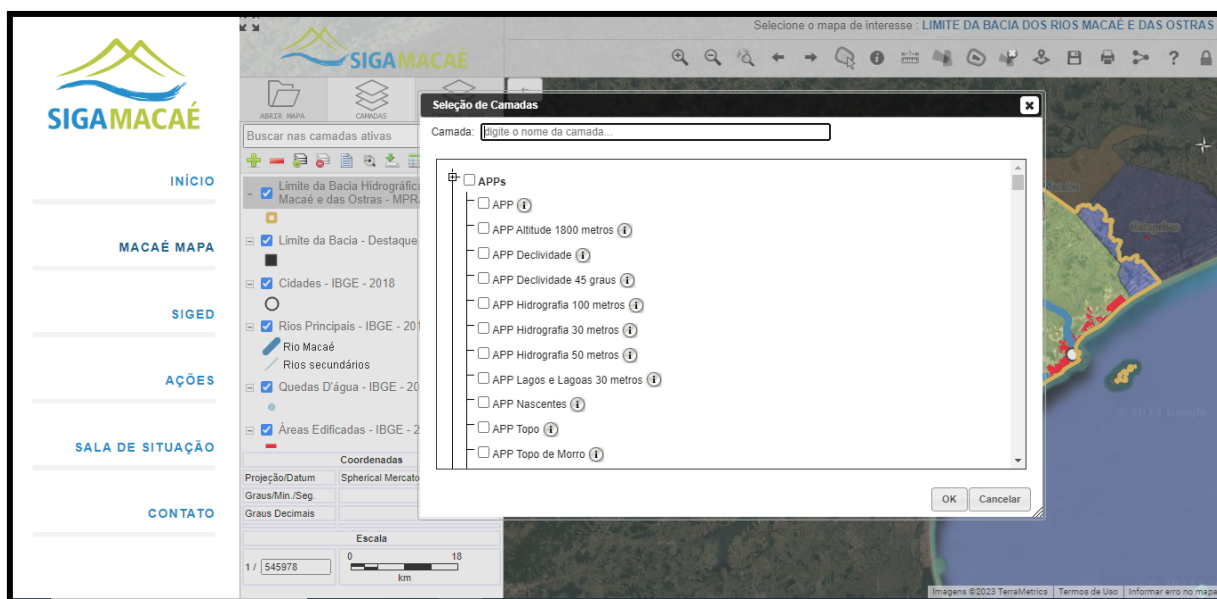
SIGAMACAÉ

INÍCIO

MACAÉ MAPA

SIGED

AÇÕES

SALA DE SITUAÇÃO

CONTATO

Selecione o mapa de interesse : LIMITE DA BACIA DOS RIOS MACAÉ E DAS OSTRAS

SIGAMACAÉ

ABRIR MAPA
CAMADAS

Buscar nas camadas ativas

Limite da Bacia Hidrográfica Macaé e das Ostras - MPR

Limite da Bacia - Destaque

Cidades - IBGE - 2018

Rios Principais - IBGE - 201
Rio Macaé
Rios secundários

Quedas D'água - IBGE - 20

Áreas Edificadas - IBGE - 2

| Coordenadas | |
|---|---|
| Projeção/Datum | Spherical Mercato |
| Graus/Min./Seg. | |
| Graus Decimais | |

Escala
1 / 545978
0 18
km

Seleção de Camadas

Camada: digite o nome da camada...

APPs
APP
APP Altitude 1800 metros
APP Declividade
APP Declividade 45 graus
APP Hidrografia 100 metros
APP Hidrografia 30 metros
APP Hidrografia 50 metros
APP Lagos e Lagoas 30 metros
APP Nascentes
APP Topo
APP Topo de Morro

OK Cancelar

© 2023 Google

Imagens ©2023 TerraMetrics | Termos de Uso | Informar erro no mapa